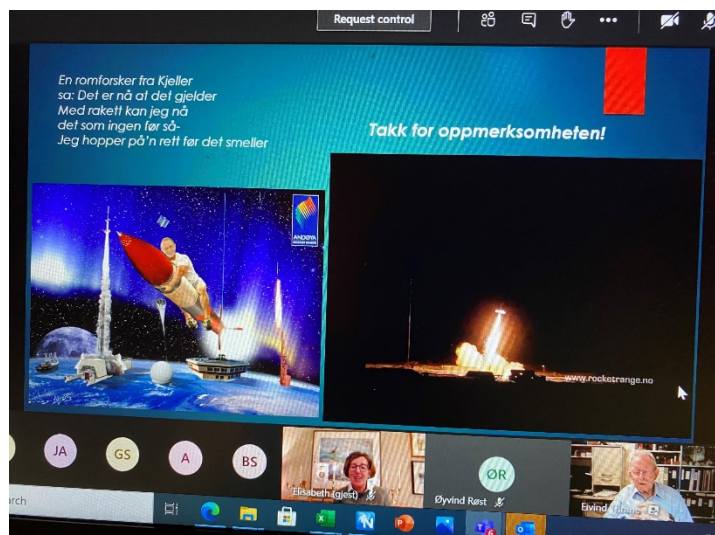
Request control

En romforsker fra Kjeller
sa: Det er nå at det gjelder
Med rakett kan jeg nå
det som ingen før så-
Jeg hopper på'n rett før det smeller

Takk for oppmerksomheten!

ANDØYA

www.rocketrange.no

JA
GS
A
BS
Elisabeth (gjest)
ØR
Øyvind Røst
Eivind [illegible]

arch